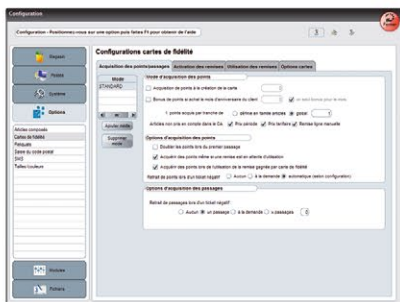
Configuration

Configuration - Positionnez-vous sur une option puis faites F1 pour obtenir de l'aide

Repas

Ventes

Système

Options

Modes paiements
Cartes de fidélité
Remises
Saisie du code postal
SMS
Tables/couleurs

Configurations cartes de fidélité

Acquisition des points/passages | Activation des remises | Utilisation des remises | Options cartes

Mode
STANDARD

Ajouter mode

Supprimer mode

Mode d'acquisition des points

Acquisition de points à la création de la carte

Bonus de points en achat le mois d'anniversaire du client

1 point acquis par tranche de

Articles non pris en compte dans le CA

Prix remisés

Prix tarifaire

Remise type manuelle

Options d'acquisition des points

Doubler les points lors du premier passage

Acquérir des points même si une remise est en attente d'utilisation

Acquérir des points lors de l'utilisation de la remise gagnée par carte de fidélité

Retrait de points lors d'un total négatif

Aucun

à la demande

automatique (selon configuration)

Options d'acquisition des passages

Retrait de passages lors d'un total négatif

Aucun

un passage

à la demande

x passages

0

Produits

Tickets